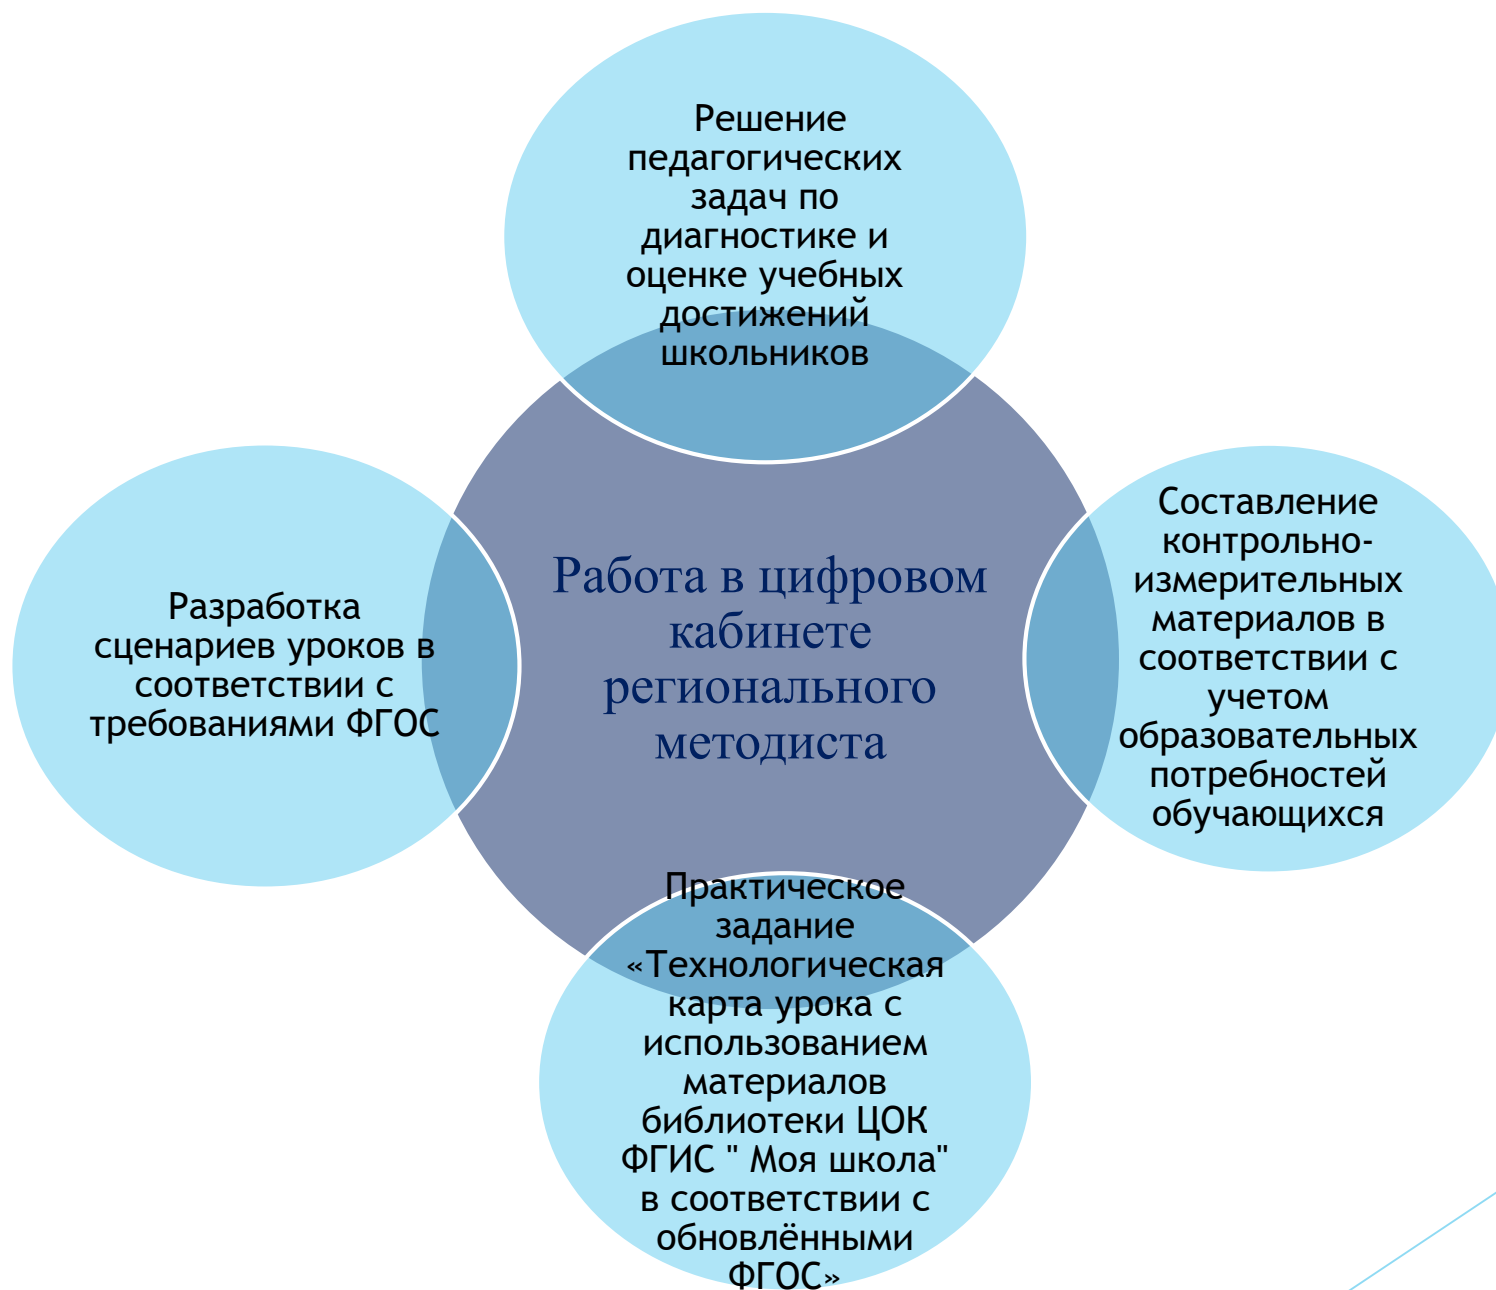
Решение педагогических задач по диагностике и оценке учебных достижений школьников

Разработка сценариев уроков в соответствии с требованиями ФГОС

Работа в цифровом кабинете регионального методиста

Составление контрольно-измерительных материалов в соответствии с учетом образовательных потребностей обучающихся

Практическое задание «Технологическая карта урока с использованием материалов библиотеки ЦОК ФГИС " Моя школа" в соответствии с обновлёнными ФГОС»